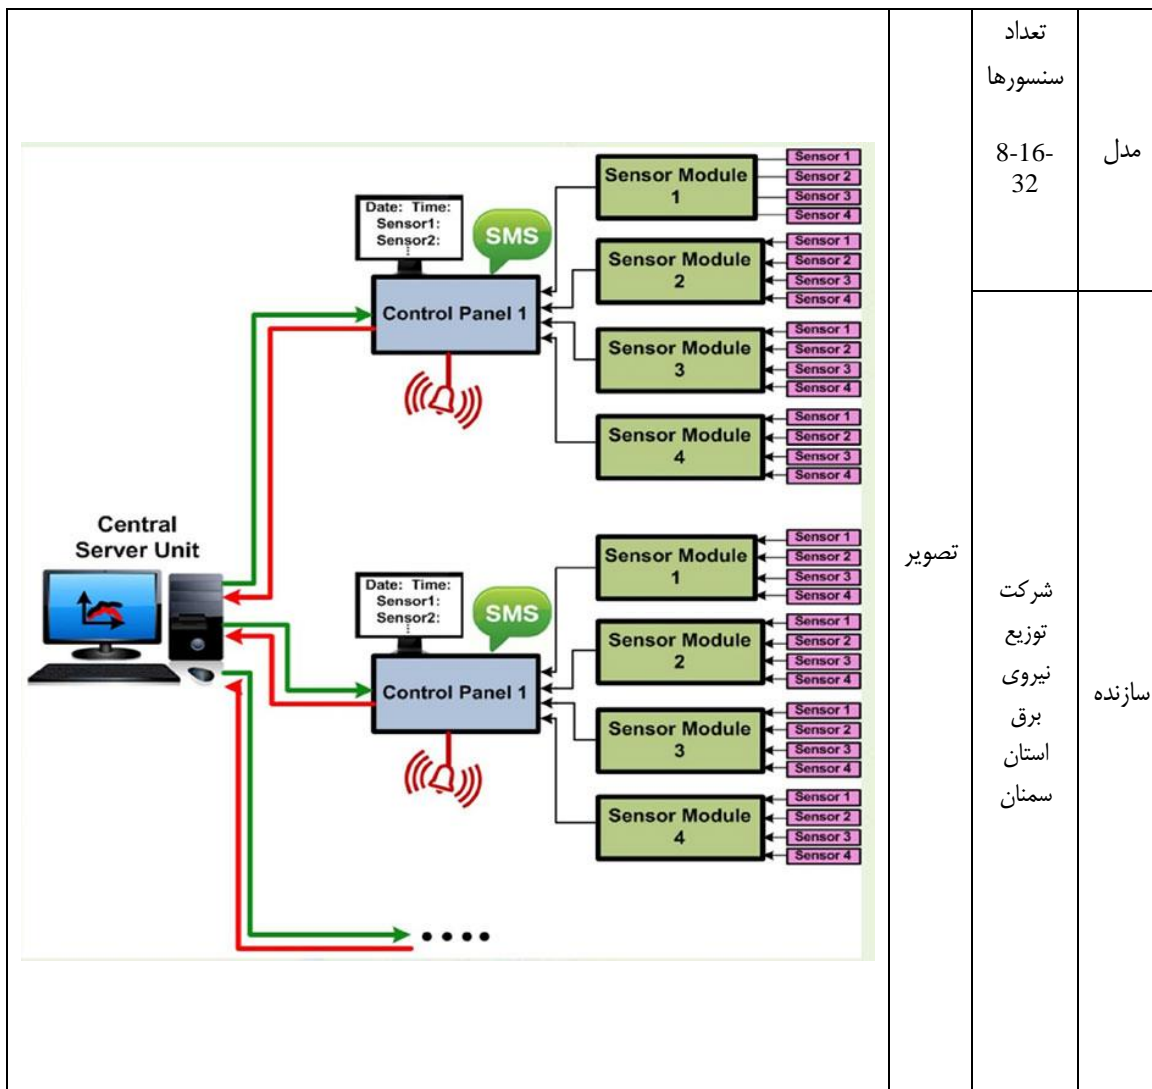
| مدل | تعداد سنسورها 8-16-32 | تصویر | |
|---|---|---|---|
| سازنده | شرکت توزیع نیروی برق استان سمنان | | |

Central Server Unit

Date: Time:
Sensor1:
Sensor2:

SMS

Control Panel 1

Sensor Module 1
Sensor 1
Sensor 2
Sensor 3
Sensor 4

Sensor Module 2
Sensor 1
Sensor 2
Sensor 3
Sensor 4

Sensor Module 3
Sensor 1
Sensor 2
Sensor 3
Sensor 4

Sensor Module 4
Sensor 1
Sensor 2
Sensor 3
Sensor 4

Date: Time:
Sensor1:
Sensor2:

SMS

Control Panel 1

Sensor Module 1
Sensor 1
Sensor 2
Sensor 3
Sensor 4

Sensor Module 2
Sensor 1
Sensor 2
Sensor 3
Sensor 4

Sensor Module 3
Sensor 1
Sensor 2
Sensor 3
Sensor 4

Sensor Module 4
Sensor 1
Sensor 2
Sensor 3
Sensor 4

....